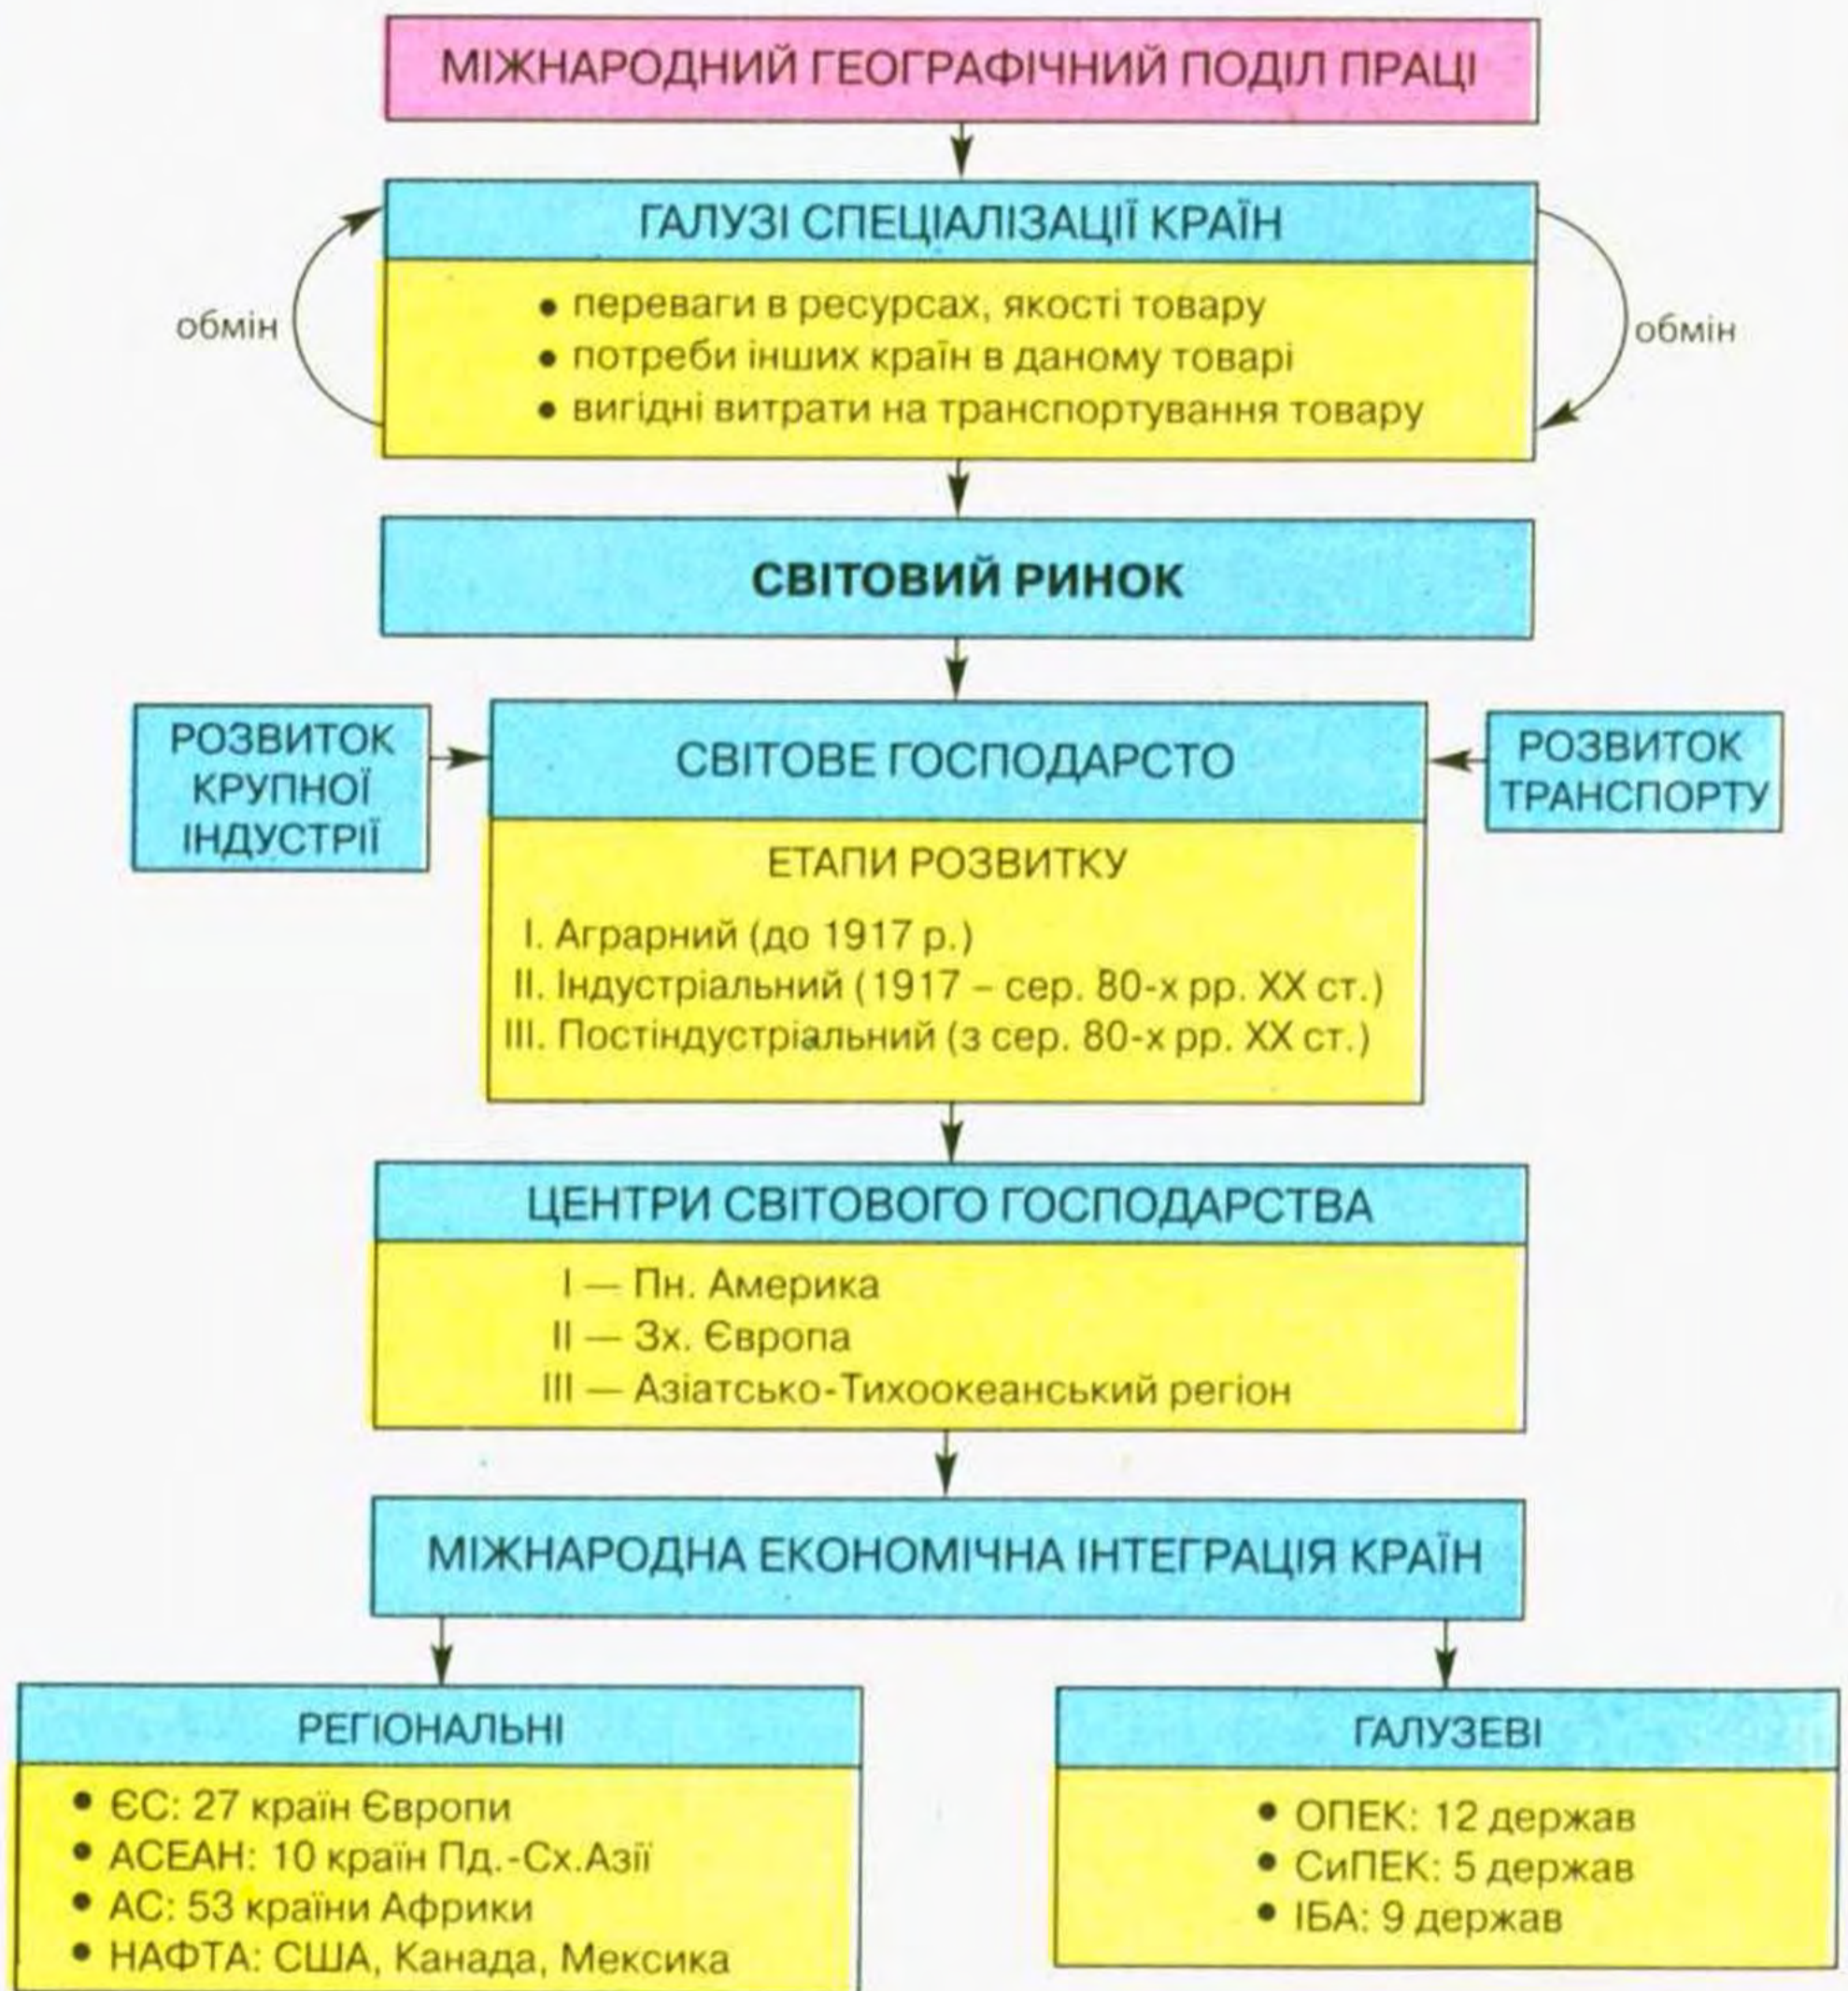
МІЖНАРОДНИЙ ГЕОГРАФІЧНИЙ ПОДІЛ ПРАЦІ

ГАЛУЗІ СПЕЦІАЛІЗАЦІЇ КРАЇН

обмін

• переваги в ресурсах, якості товару
• потреби інших країн в даному товарі
• вигідні витрати на транспортування товару

обмін

СВІТОВИЙ РИНОК

РОЗВИТОК КРУПНОЇ ІНДУСТРІЇ

СВІТОВЕ ГОСПОДАРСТО

РОЗВИТОК ТРАНСПОРТУ

ЕТАПИ РОЗВИТКУ

I. Аграрний (до 1917 р.)
II. Індустріальний (1917 – сер. 80-х рр. XX ст.)
III. Постіндустріальний (з сер. 80-х рр. XX ст.)

ЦЕНТРИ СВІТОВОГО ГОСПОДАРСТВА

I — Пн. Америка
II — Зх. Європа
III — Азіатсько-Тихоокеанський регіон

МІЖНАРОДНА ЕКОНОМІЧНА ІНТЕГРАЦІЯ КРАЇН

РЕГІОНАЛЬНІ

• ЄС: 27 країн Європи
• АСЕАН: 10 країн Пд.-Сх.Азії
• АС: 53 країни Африки
• НАФТА: США, Канада, Мексика

ГАЛУЗЕВІ

• ОПЕК: 12 держав
• СиПЕК: 5 держав
• ІБА: 9 держав